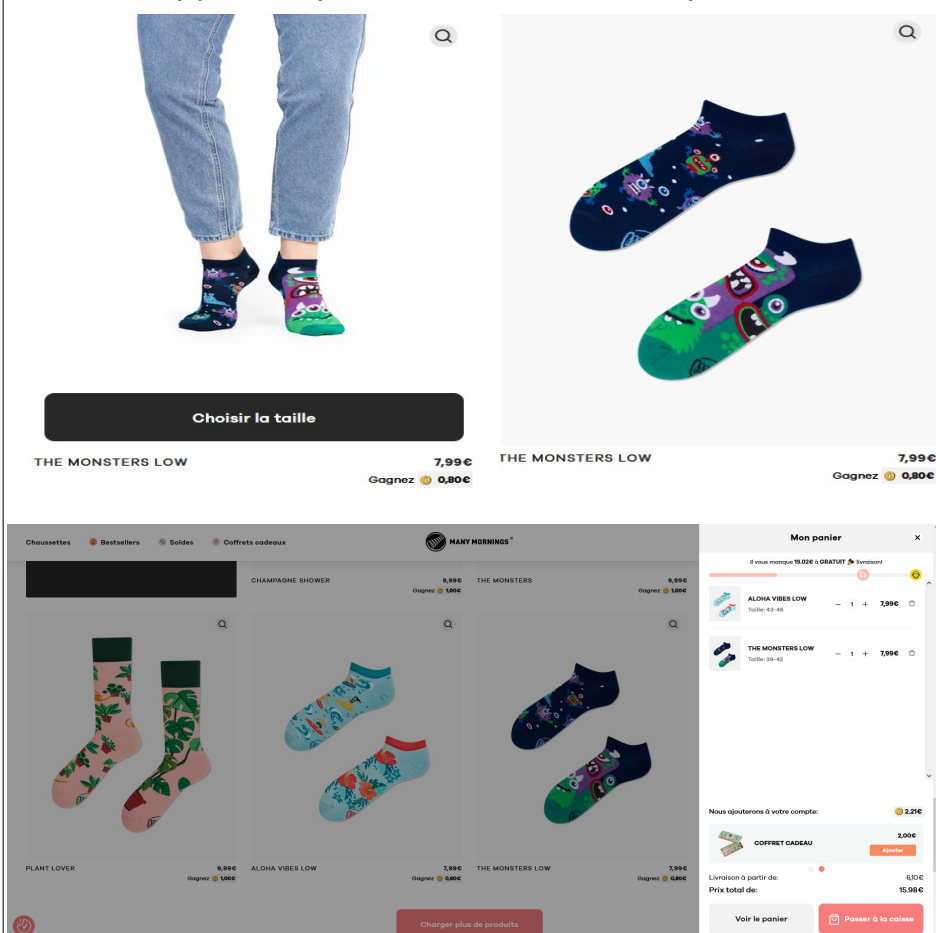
Choisir la taille

THE MONSTERS LOW 7,99€

Gagnez 0,80€

THE MONSTERS LOW 7,99€

Gagnez 0,80€

Chaussettes Bestsellers Soldes Coffrets cadeaux

MANY MORNINGS®

CHAMPAGNE SHOWER 9,99€
Gagnez 1,00€

THE MONSTERS 9,99€
Gagnez 1,00€

PLANT LOVER 9,99€
Gagnez 1,00€

ALOHA VIBES LOW 7,99€
Gagnez 0,80€

THE MONSTERS LOW 7,99€
Gagnez 0,80€

Charger plus de produits

Mon panier ×

Il vous manque 19.02€ à GRATUIT livraison!

ALOHA VIBES LOW
Taille: 43-46
− 1 + 7,99€

THE MONSTERS LOW
Taille: 39-42
− 1 + 7,99€

Nous ajouterons à votre compte: 2.21€

COFFRET CADEAU 2,00€
Ajouter

Livraison à partir de: 6,10€
Prix total de: 15.98€

Voir le panier
Passer à la caisse